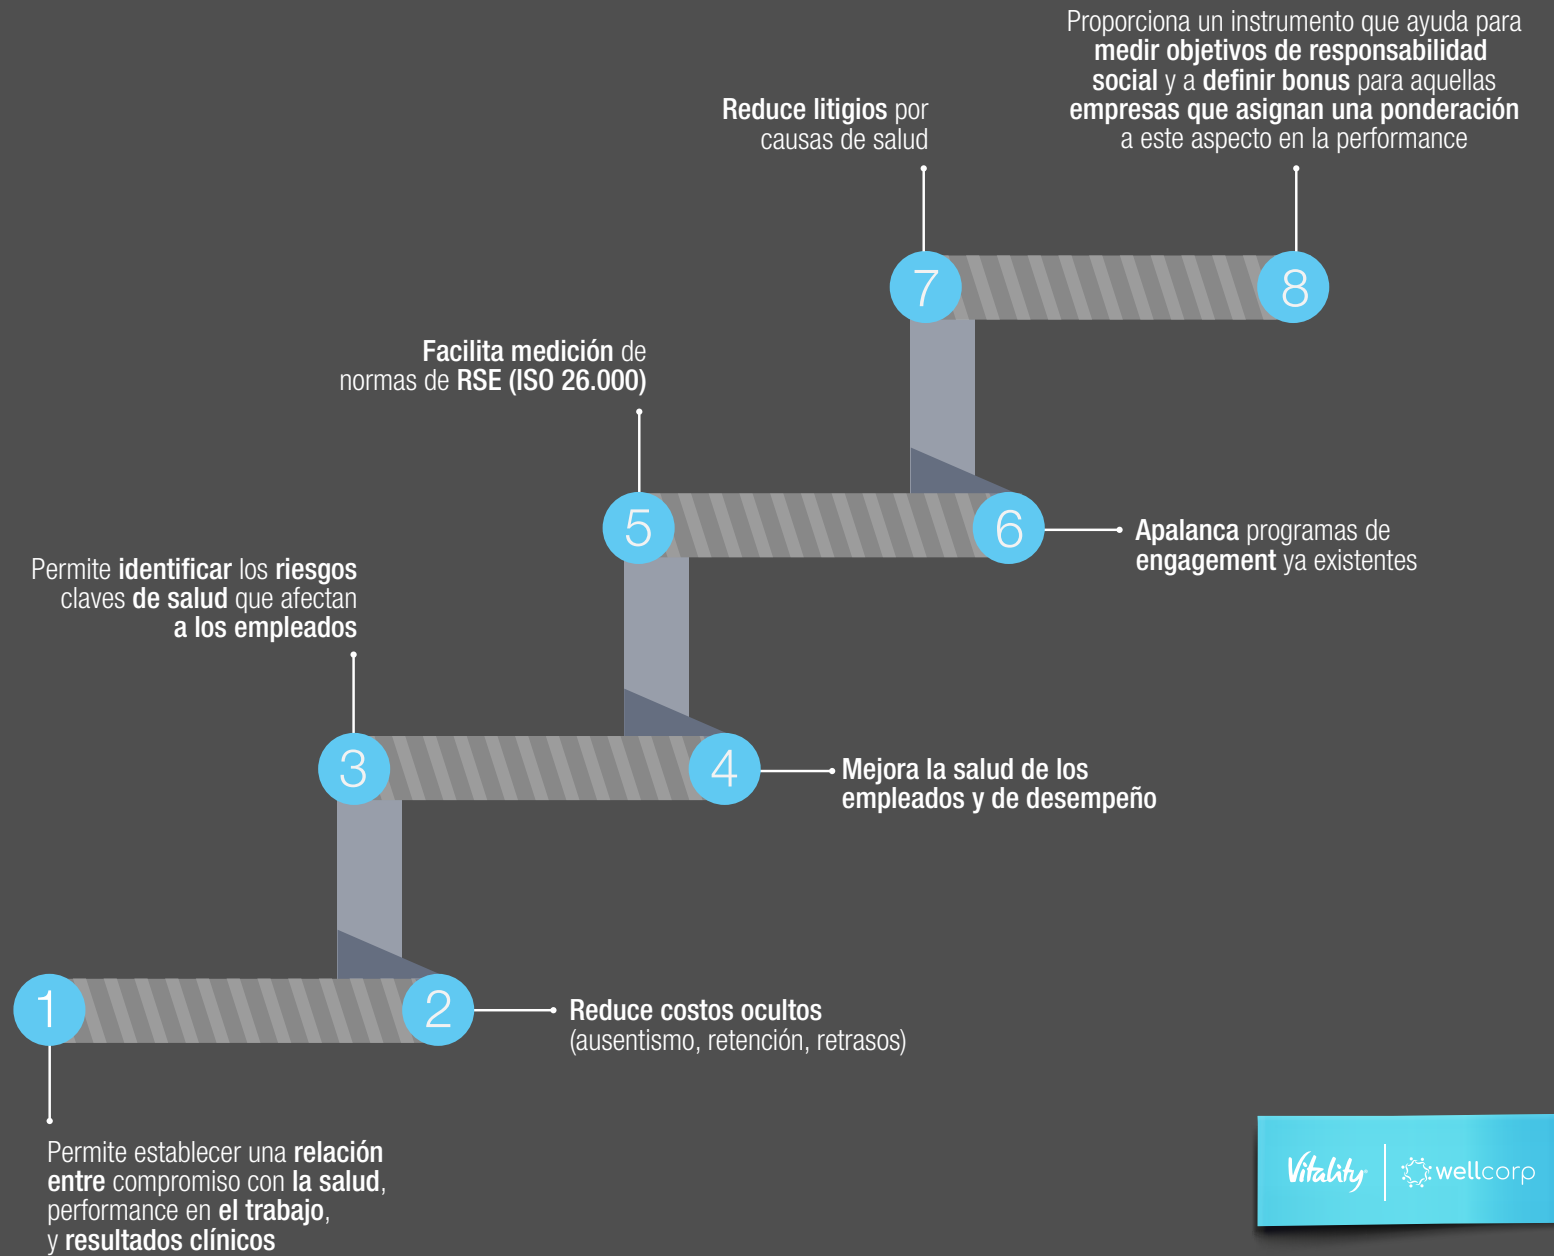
Proporciona un instrumento que ayuda para medir objetivos de responsabilidad social y a definir bonus para aquellas empresas que asignan una ponderación a este aspecto en la performance

Reduce litigios por causas de salud

7

8

Facilita medición de normas de RSE (ISO 26.000)

5

6

Apalanca programas de engagement ya existentes

Permite identificar los riesgos claves de salud que afectan a los empleados

3

4

Mejora la salud de los empleados y de desempeño

1

2

Reduce costos ocultos (ausentismo, retención, retrasos)

Permite establecer una relación entre compromiso con la salud, performance en el trabajo, y resultados clínicos

Vitality | wellcorp